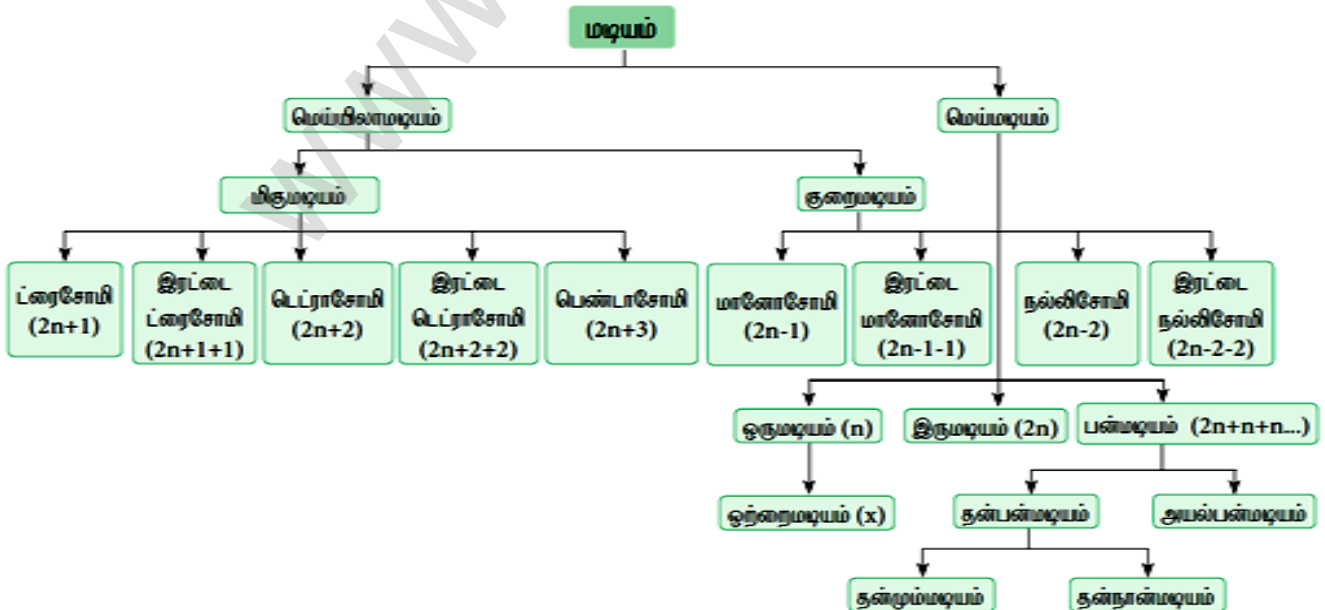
மடியம்

மெய்யிலாமடியம்

மெய்மடியம்

மிகுமடியம்

குறைமடியம்

ட்ரைசோமி (2n+1)

இரட்டை ட்ரைசோமி (2n+1+1)

டெட்ராசோமி (2n+2)

இரட்டை டெட்ராசோமி (2n+2+2)

பெண்டாசோமி (2n+3)

மானோசோமி (2n-1)

இரட்டை மானோசோமி (2n-1-1)

நல்லிசோமி (2n-2)

இரட்டை நல்லிசோமி (2n-2-2)

ஒருமடியம் (n)

இருமடியம் (2n)

பன்மடியம் (2n+n+n...)

ஒற்றைமடியம் (x)

தன்பன்மடியம்

அயல்பன்மடியம்

தன்மும்மடியம்

தன்நான்மடியம்